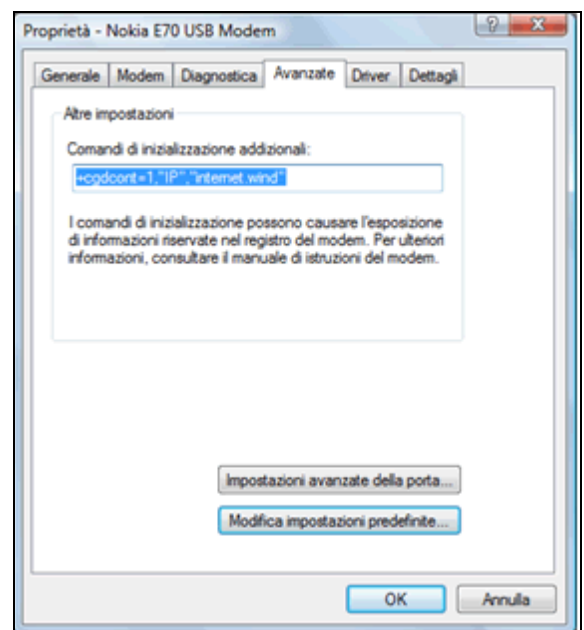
Proprietà - Nokia E70 USB Modem

?

X

Generale | Modem | Diagnostica | Avanzate | Driver | Dettagli

Altre impostazioni

Comandi di inizializzazione addizionali:

+cgdcont=1,"IP","internet.wind"

I comandi di inizializzazione possono causare l'esposizione di informazioni riservate nel registro del modem. Per ulteriori informazioni, consultare il manuale di istruzioni del modem.

Impostazioni avanzate della porta...

Modifica impostazioni predefinite...

OK

Annulla